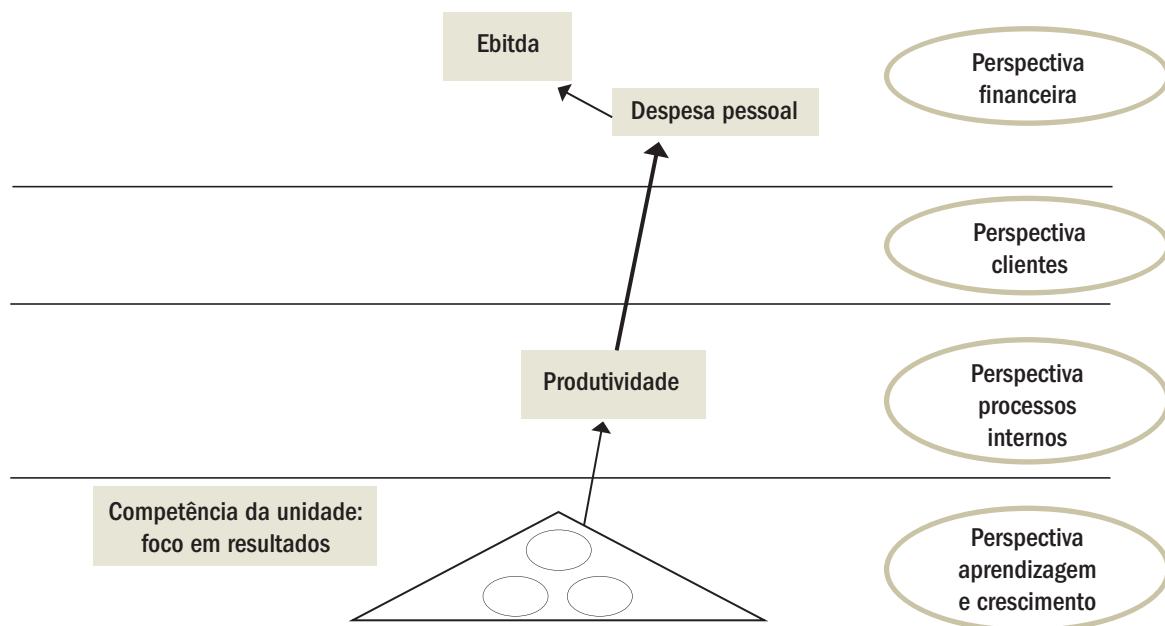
Ebitda

Despesa pessoal

Perspectiva financeira

Perspectiva clientes

Produtividade

Perspectiva processos internos

Competência da unidade: foco em resultados

Perspectiva aprendizagem e crescimento